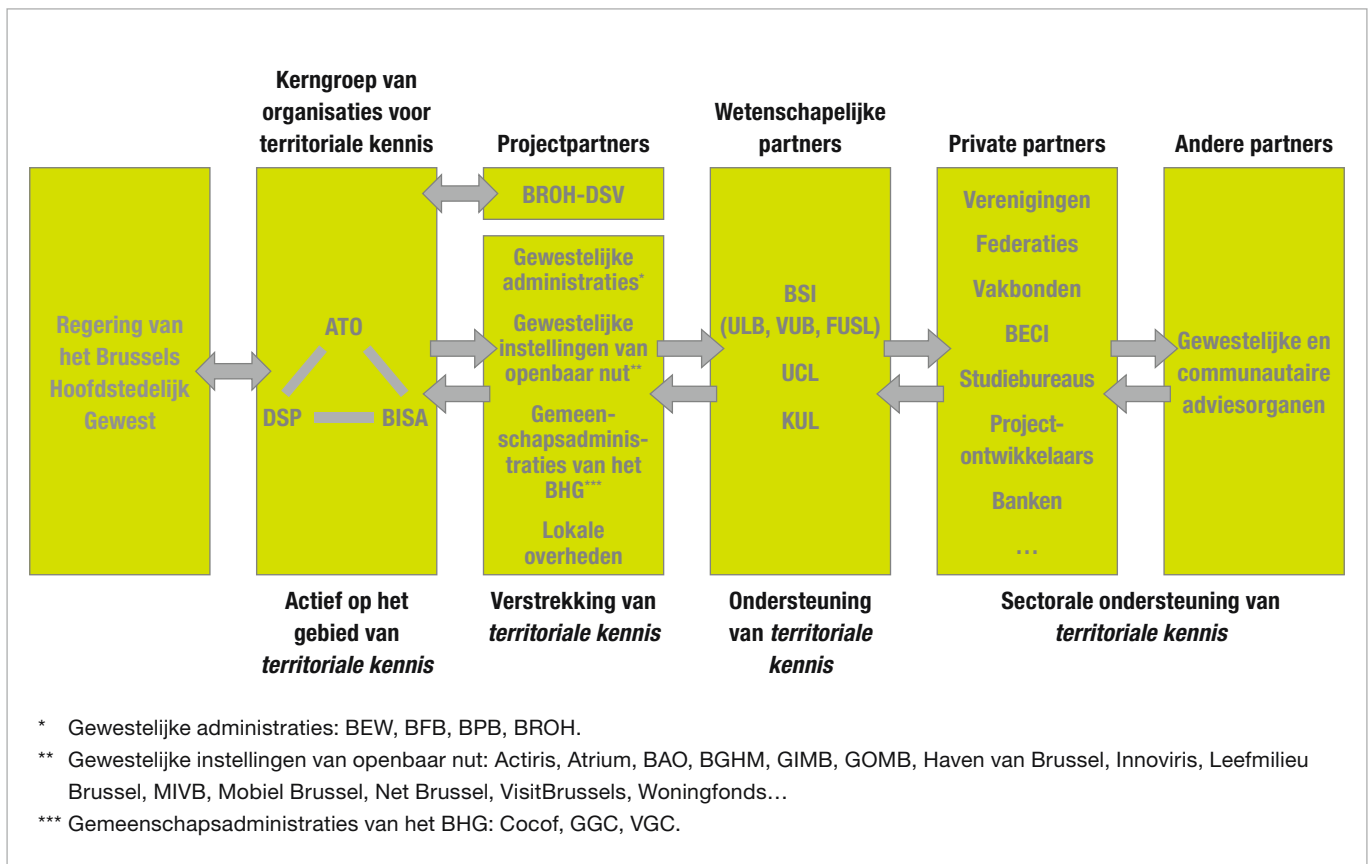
Kerngroep van organisaties voor territoriale kennis

Projectpartners

Wetenschapelijke partners

Private partners

Andere partners

Regering van het Brussels Hoofdstedelijk Gewest

ATO

DSP

BISA

BROH-DSV

Gewestelijke administraties*

Gewestelijke instellingen van openbaar nut**

Gemeenschapsadministraties van het BHG***

Lokale overheden

BSI (ULB, VUB, FUSL)

UCL

KUL

Verenigingen

Federaties

Vakbonden

BECI

Studiebureaus

Projectontwikkelaars

Banken

…

Gewestelijke en communautaire adviesorganen

Actief op het gebied van *territoriale kennis*

Verstrekking van *territoriale kennis*

Ondersteuning van *territoriale kennis*

Sectorale ondersteuning van *territoriale kennis*

* Gewestelijke administraties: BEW, BFB, BPB, BROH.

** Gewestelijke instellingen van openbaar nut: Actiris, Atrium, BAO, BGHM, GIMB, GOMB, Haven van Brussel, Innoviris, Leefmilieu Brussel, MIVB, Mobiel Brussel, Net Brussel, VisitBrussels, Woningfonds…

*** Gemeenschapsadministraties van het BHG: Cocof, GGC, VGC.